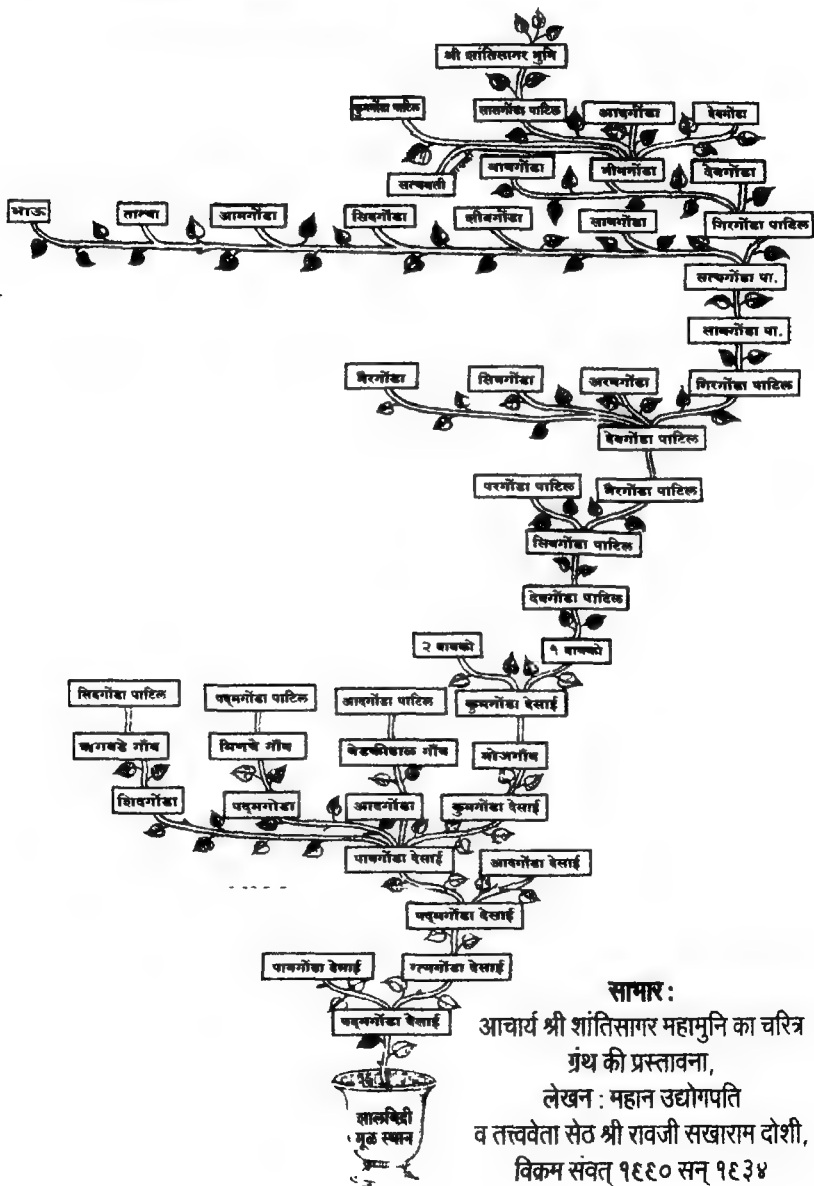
श्री शांतिसागर मुनि

कुम्भोंडा पाटिल

सातगोंडा पाटिल

आदगोंडा

देवगोंडा

सत्यवती

आदगोंडा

भीमगोंडा

देवगोंडा

भाऊ

तात्या

आमगोंडा

सिदगोंडा

भीमगोंडा

सातगोंडा

गिरगोंडा पाटिल

सत्यगोंडा पा.

सातगोंडा पा.

बैरगोंडा

सिदगोंडा

अरसगोंडा

गिरगोंडा पाटिल

देवगोंडा पाटिल

परगोंडा पाटिल

बैरगोंडा पाटिल

सिदगोंडा पाटिल

देवगोंडा पाटिल

२ बायको

१ बायको

सिदगोंडा पाटिल

पद्मगोंडा पाटिल

आदगोंडा पाटिल

कुमगोंडा देसाई

खगवडे गाँव

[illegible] गाँव

बेडकीहाळ गाँव

भोजगाँव

शिवगोंडा

पद्मगोंडा

आदगोंडा

कुमगोंडा देसाई

पायगोंडा देसाई

आदगोंडा देसाई

पद्मगोंडा देसाई

पायगोंडा देसाई

सत्यगोंडा देसाई

पद्मगोंडा देसाई

सालविहीर मूळ स्थान

साभार :
आचार्य श्री शांतिसागर महामुनि का चरित्र ग्रंथ की प्रस्तावना,
लेखन : महान उद्योगपति
व तत्त्ववेता सेठ श्री रावजी सखाराम दोशी,
विक्रम संवत् १९९० सन् १९३४